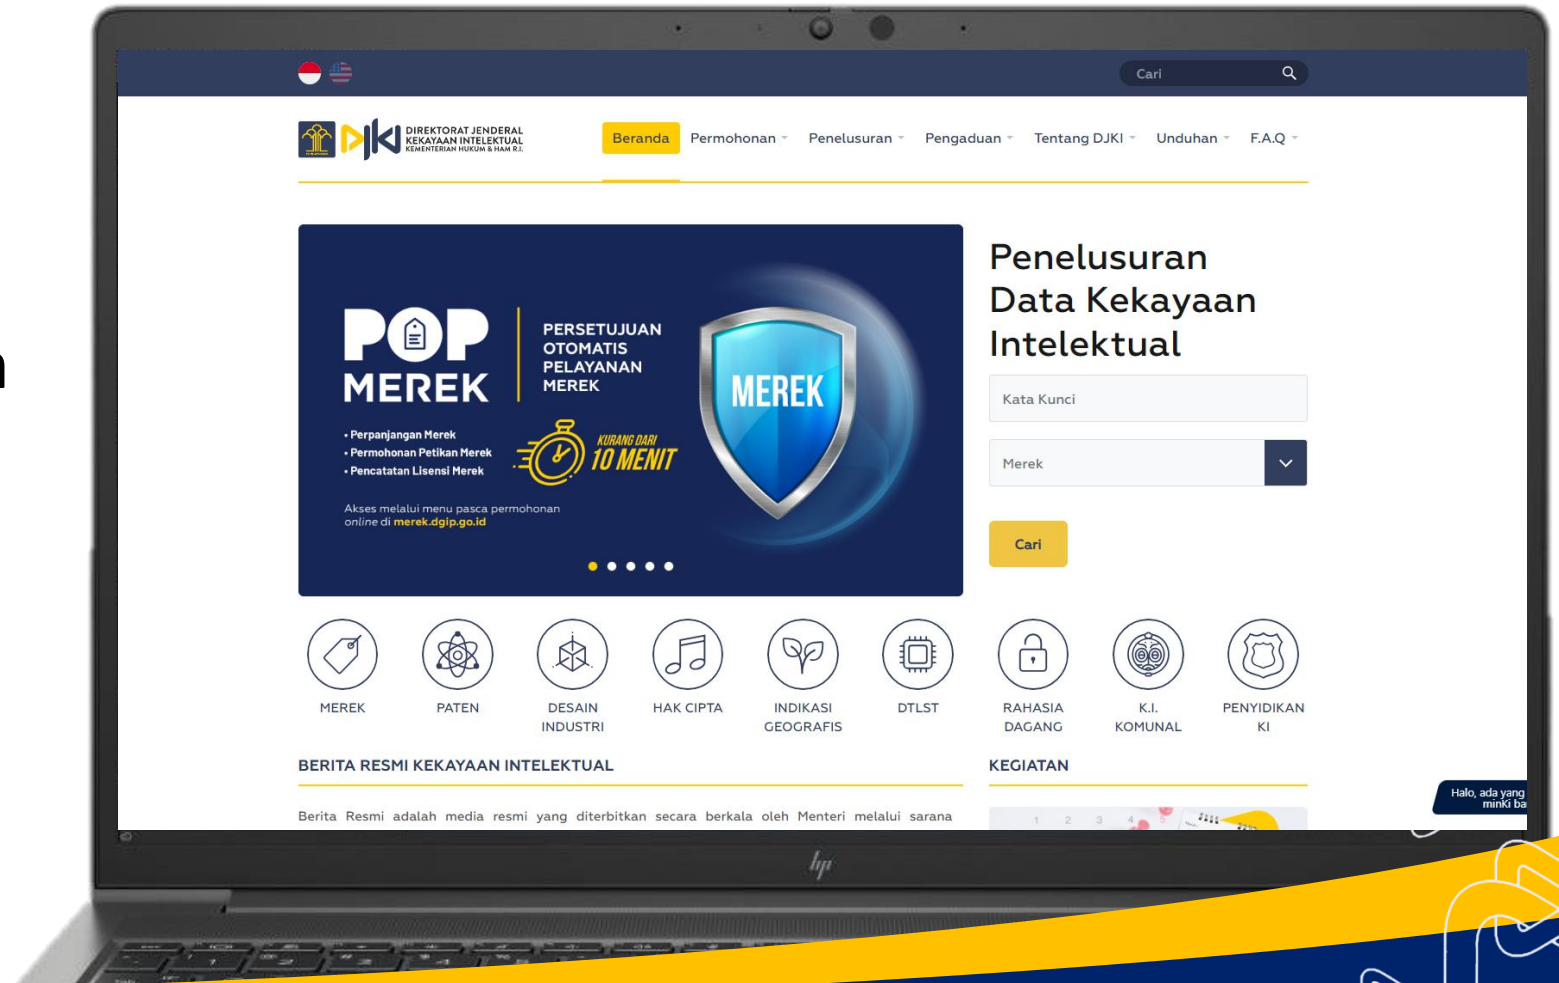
Cari

DIREKTORAT JENDERAL KEKAYAAN INTELEKTUAL KEMENTERIAN HUKUM & HAM R.I.

Beranda Permohonan Penelusuran Pengaduan Tentang DJKI Unduhan F.A.Q

POP MEREK

PERSETUJUAN OTOMATIS PELAYANAN MEREK

MEREK

• Perpanjangan Merek
• Permohonan Petikan Merek
• Pencatatan Lisensi Merek

KURANG DARI 10 MENIT

Akses melalui menu pasca permohonan online di merek.dgip.go.id

Penelusuran Data Kekayaan Intelektual

Kata Kunci

Merek

Cari

MEREK PATEN DESAIN INDUSTRI HAK CIPTA INDIKASI GEOGRAFIS DTLST RAHASIA DAGANG K.I. KOMUNAL PENYIDIKAN KI

BERITA RESMI KEKAYAAN INTELEKTUAL

Berita Resmi adalah media resmi yang diterbitkan secara berkala oleh Menteri melalui sarana

KEGIATAN

Halo, ada yang minKi ba

hp